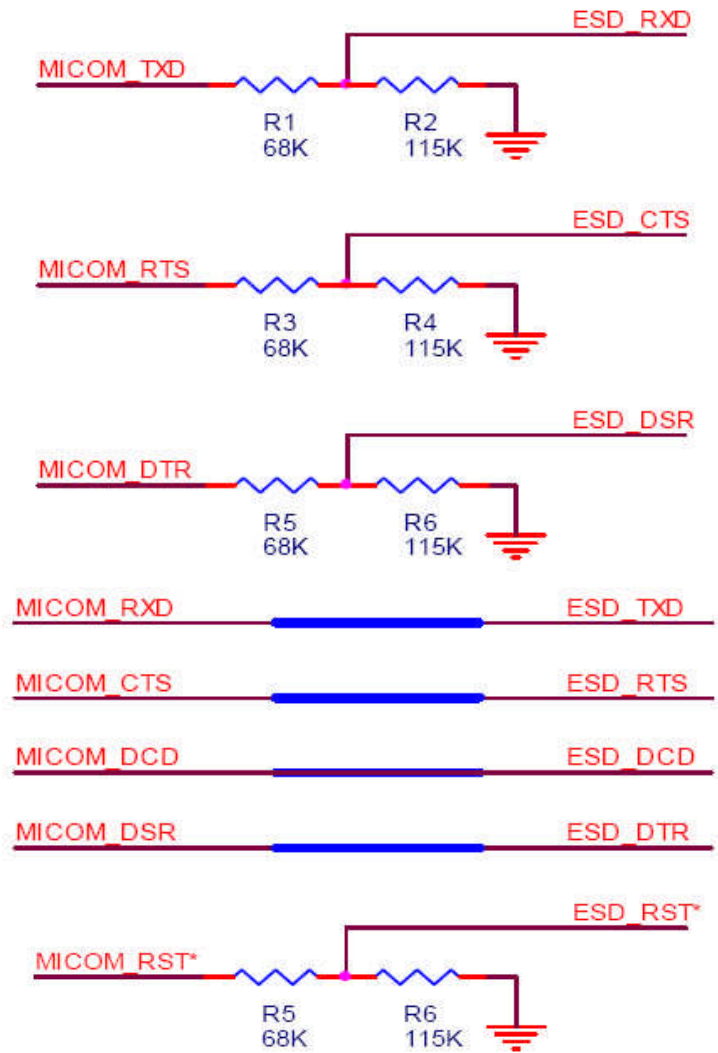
ESD_RXD
MICOM_TXD
R1
68K
R2
115K

ESD_CTS
MICOM_RTS
R3
68K
R4
115K

ESD_DSR
MICOM_DTR
R5
68K
R6
115K

MICOM_RXD
ESD_TXD

MICOM_CTS
ESD_RTS

MICOM_DCD
ESD_DCD

MICOM_DSR
ESD_DTR

ESD_RST*
MICOM_RST*
R5
68K
R6
115K